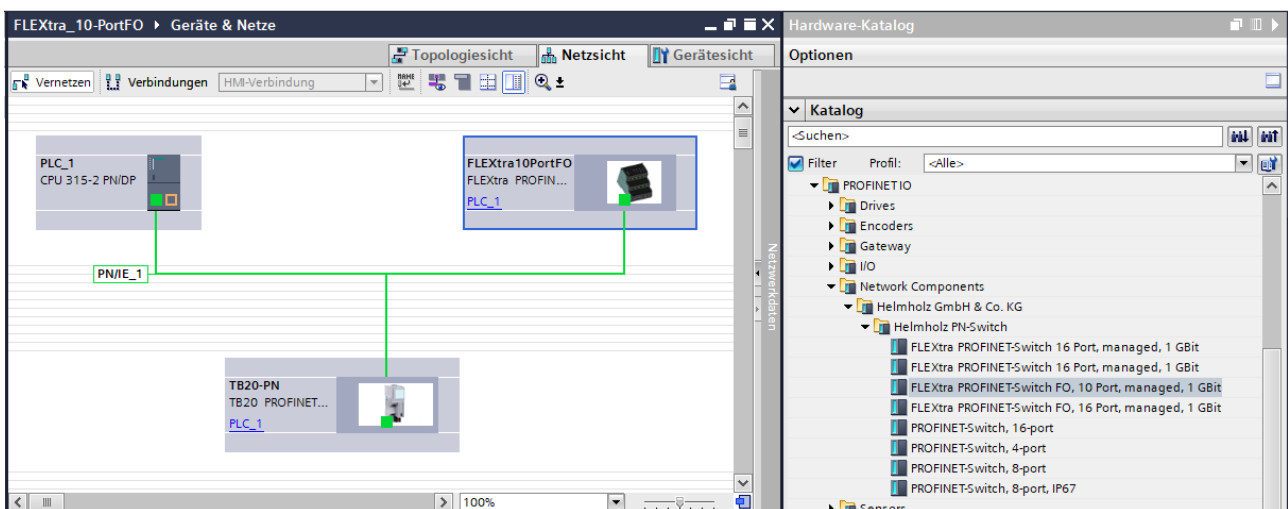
FLEXtra_10-PortFO ▸ Geräte & Netze

Topologiesicht Netzsicht Gerätesicht

Vernetzen Verbindungen HMI-Verbindung

PLC_1
CPU 315-2 PN/DP

FLEXtra10PortFO
FLEXtra PROFIN...
PLC_1

PN/IE_1

TB20-PN
TB20 PROFINET...
PLC_1

Netzwerkdaten

100%

Hardware-Katalog

Optionen

Katalog

<Suchen>

Filter Profil: <Alle>

PROFINET IO
Drives
Encoders
Gateway
I/O
Network Components
Helmholz GmbH & Co. KG
Helmholz PN-Switch
FLEXtra PROFINET-Switch 16 Port, managed, 1 GBit
FLEXtra PROFINET-Switch 16 Port, managed, 1 GBit
FLEXtra PROFINET-Switch FO, 10 Port, managed, 1 GBit
FLEXtra PROFINET-Switch FO, 16 Port, managed, 1 GBit
PROFINET-Switch, 16-port
PROFINET-Switch, 4-port
PROFINET-Switch, 8-port
PROFINET-Switch, 8-port, IP67
Sensors